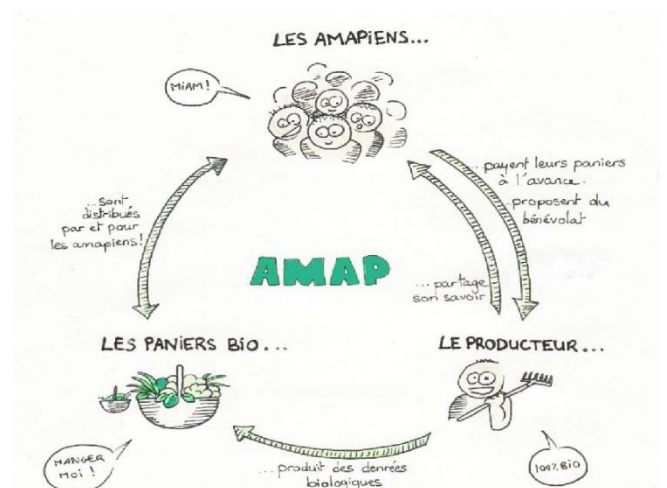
LES AMAPIENS...

MIAM !

. payent leurs paniers à l'avance.
. proposent du bénévolat

...sont distribués par et pour les amapiens !

AMAP

... partage son savoir

LES PANIERS BIO...

LE PRODUCTEUR...

MANGER MOI !

... produit des denrées biologiques

100% BIO